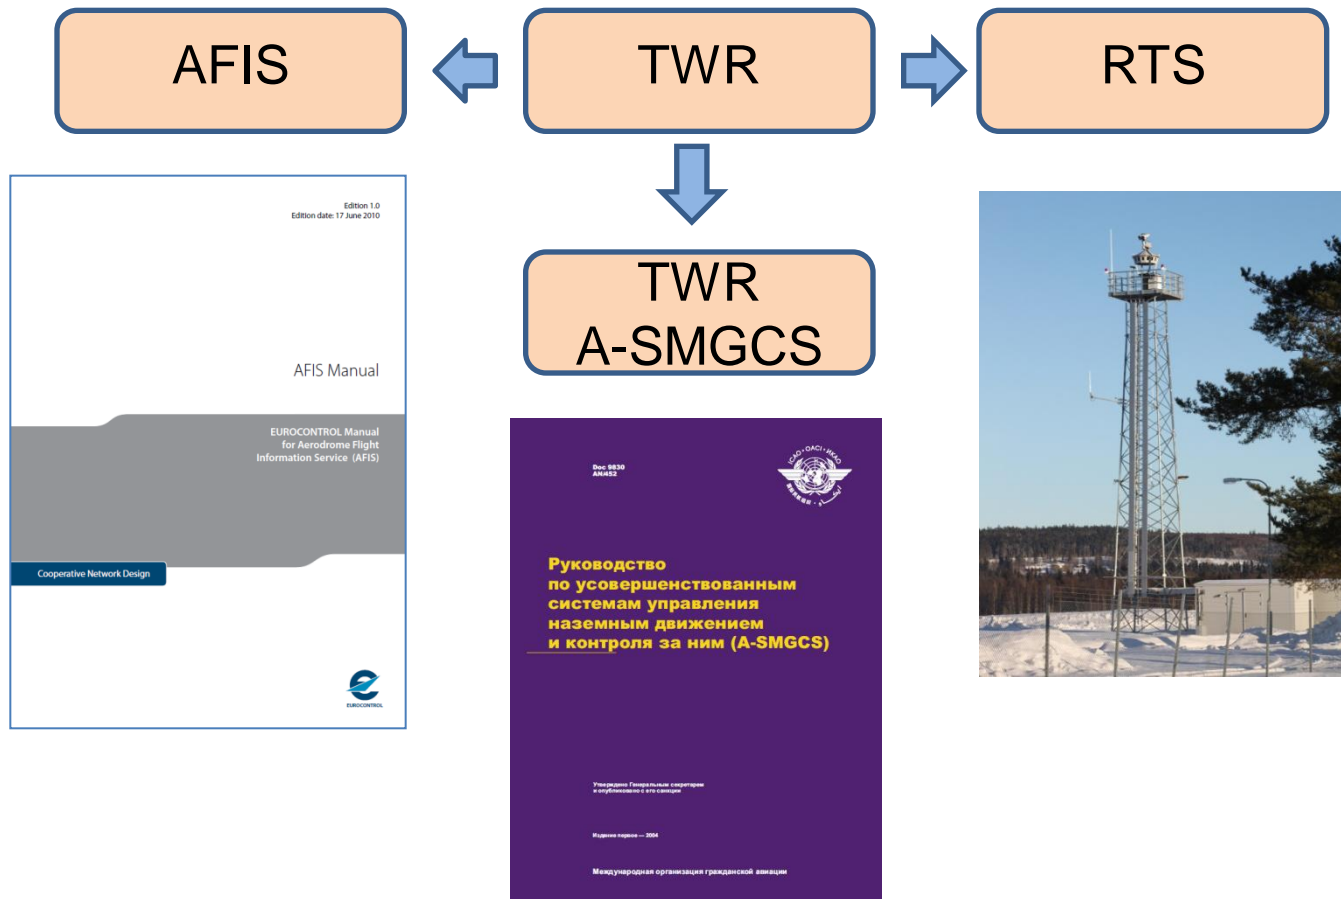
AFIS

TWR

RTS

TWR
A-SMGCS

Edition 1.0
Edition date: 17 June 2010

AFIS Manual

EUROCONTROL Manual for Aerodrome Flight Information Service (AFIS)

Cooperative Network Design

EUROCONTROL

Doc 9830
AN/452

ICAO • OACI • ИКАО

Руководство по усовершенствованным системам управления наземным движением и контроля за ним (A-SMGCS)

Утверждено Генеральным секретарем и опубликовано с его санкции

Издание первое — 2004

Международная организация гражданской авиации